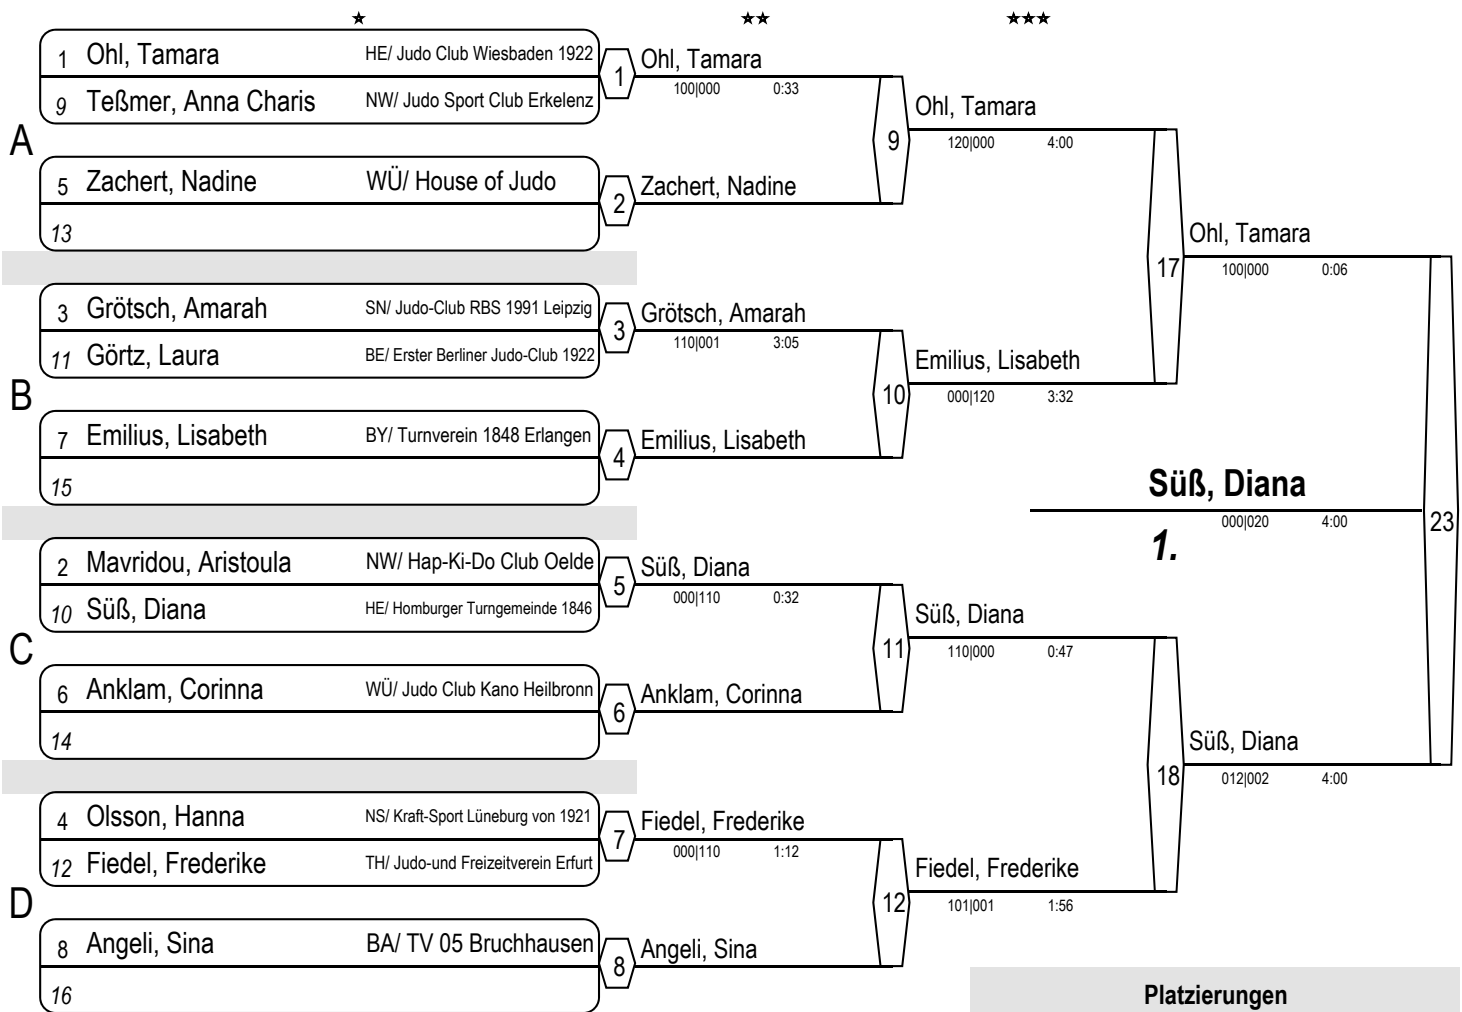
★ ★★ ★★★

A

1 Ohl, Tamara HE/ Judo Club Wiesbaden 1922
9 Teßmer, Anna Charis NW/ Judo Sport Club Erkelenz

5 Zachert, Nadine WÜ/ House of Judo
13

B

3 Grötsch, Amarah SN/ Judo-Club RBS 1991 Leipzig
11 Görtz, Laura BE/ Erster Berliner Judo-Club 1922

7 Emilius, Lisabeth BY/ Turnverein 1848 Erlangen
15

C

2 Mavridou, Aristoula NW/ Hap-Ki-Do Club Oelde
10 Süß, Diana HE/ Homburger Turngemeinde 1846

6 Anklam, Corinna WÜ/ Judo Club Kano Heilbronn
14

D

4 Olsson, Hanna NS/ Kraft-Sport Lüneburg von 1921
12 Fiedel, Frederike TH/ Judo-und Freizeitverein Erfurt

8 Angeli, Sina BA/ TV 05 Bruchhausen
16

1 Ohl, Tamara 100|000 0:33
2 Zachert, Nadine
3 Grötsch, Amarah 110|001 3:05
4 Emilius, Lisabeth
5 Süß, Diana 000|110 0:32
6 Anklam, Corinna
7 Fiedel, Frederike 000|110 1:12
8 Angeli, Sina

9 Ohl, Tamara 120|000 4:00
10 Emilius, Lisabeth 000|120 3:32
11 Süß, Diana 110|000 0:47
12 Fiedel, Frederike 101|001 1:56

17 Ohl, Tamara 100|000 0:06
18 Süß, Diana 012|002 4:00

23

Süß, Diana
000|020 4:00
1.

Platzierungen